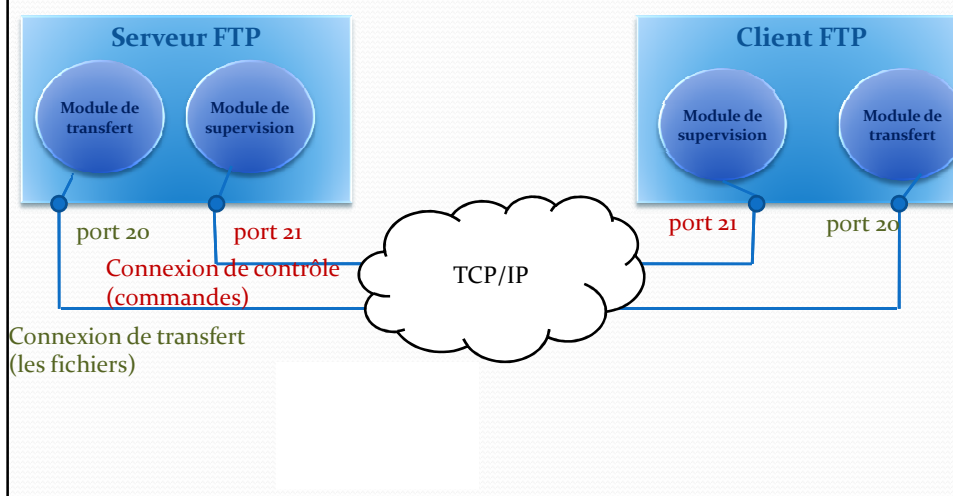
Serveur FTP

Module de transfert

Module de supervision

Client FTP

Module de supervision

Module de transfert

port 20

port 21

port 21

port 20

Connexion de contrôle (commandes)

TCP/IP

Connexion de transfert (les fichiers)